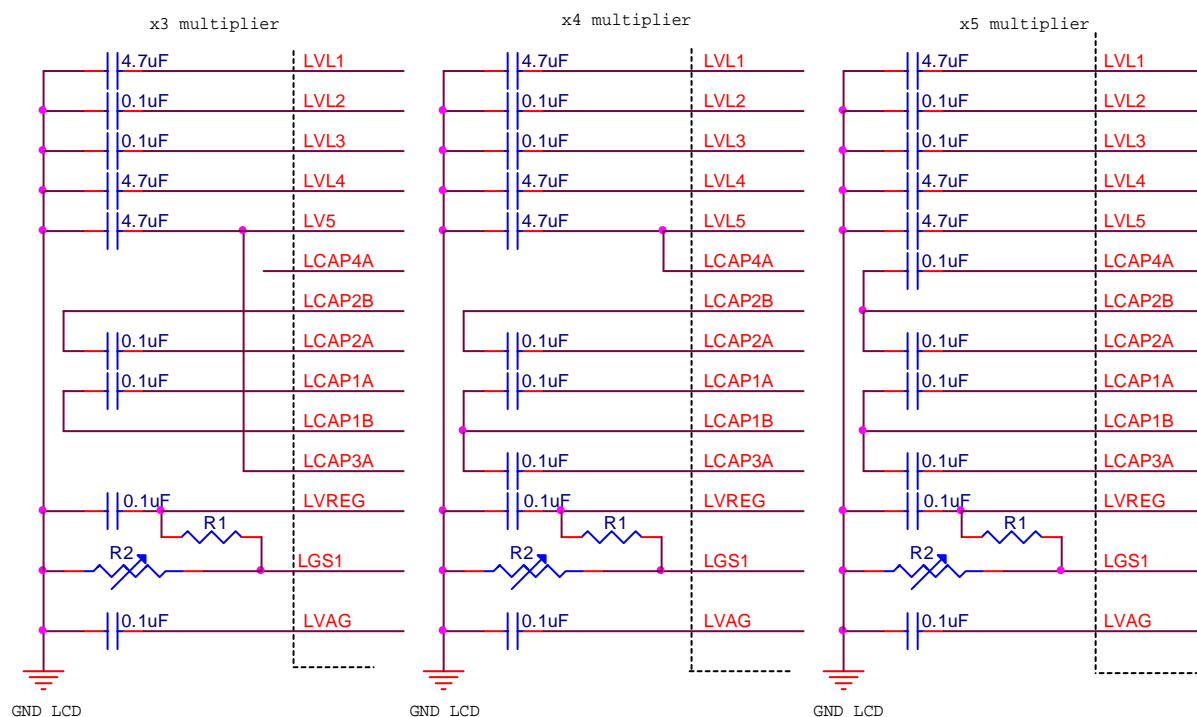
x3 multiplier

4.7uF LVL1
0.1uF LVL2
0.1uF LVL3
4.7uF LVL4
4.7uF LV5
LCAP4A
LCAP2B
0.1uF LCAP2A
0.1uF LCAP1A
LCAP1B
LCAP3A
0.1uF LVREG
R1
R2 LGS1
0.1uF LVAG

GND LCD

x4 multiplier

4.7uF LVL1
0.1uF LVL2
0.1uF LVL3
4.7uF LVL4
4.7uF LVL5
LCAP4A
LCAP2B
0.1uF LCAP2A
0.1uF LCAP1A
LCAP1B
0.1uF LCAP3A
0.1uF LVREG
R1
R2 LGS1
0.1uF LVAG

GND LCD

x5 multiplier

4.7uF LVL1
0.1uF LVL2
0.1uF LVL3
4.7uF LVL4
4.7uF LVL5
0.1uF LCAP4A
LCAP2B
0.1uF LCAP2A
0.1uF LCAP1A
LCAP1B
0.1uF LCAP3A
0.1uF LVREG
R1
R2 LGS1
0.1uF LVAG

GND LCD